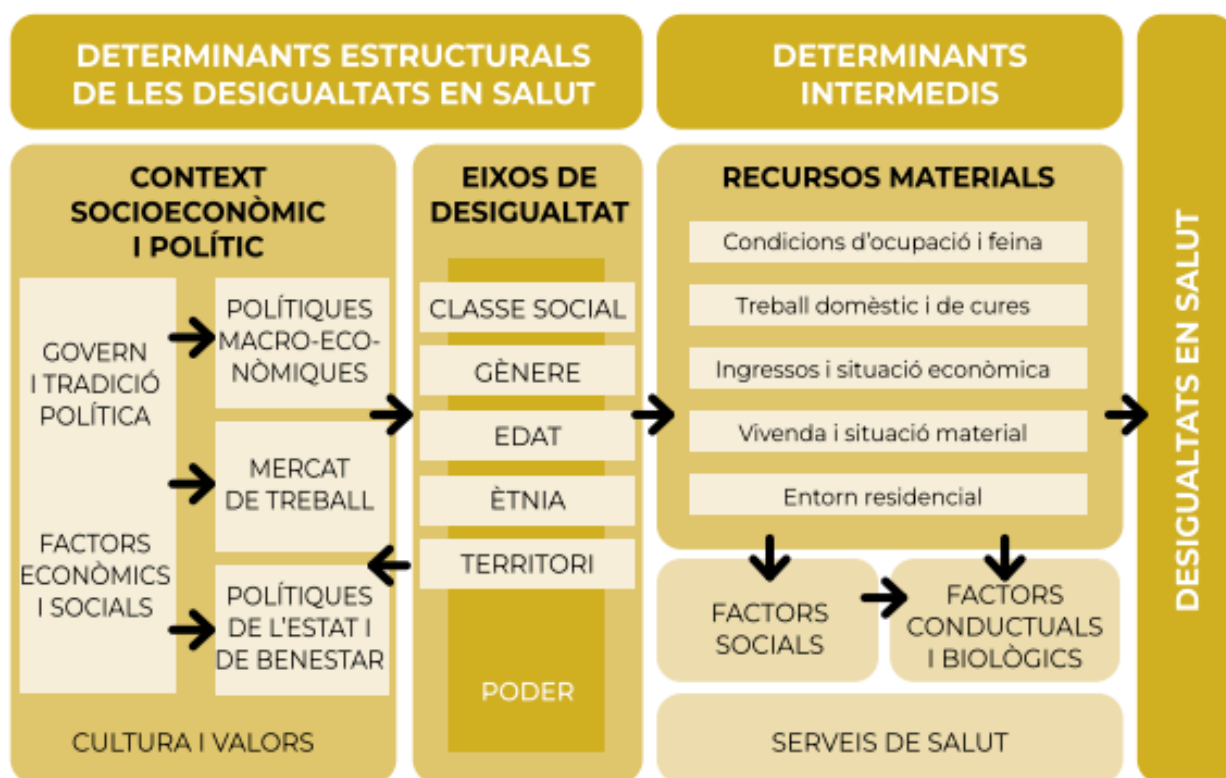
DETERMINANTS ESTRUCTURALS DE LES DESIGUALTATS EN SALUT

DETERMINANTS INTERMEDIS

DESIGUALTATS EN SALUT

CONTEXT SOCIOECONÒMIC I POLÍTIC

GOVERN I TRADICIÓ POLÍTICA

FACTORS ECONÒMICS I SOCIALS

POLÍTIQUES MACRO-ECONÒMIQUES

MERCAT DE TREBALL

POLÍTIQUES DE L'ESTAT I DE BENESTAR

CULTURA I VALORS

EIXOS DE DESIGUALTAT

CLASSE SOCIAL

GÈNERE

EDAT

ÈTNIA

TERRITORI

PODER

RECURSOS MATERIALS

Condicions d'ocupació i feina

Treball domèstic i de cures

Ingressos i situació econòmica

Vivenda i situació material

Entorn residencial

FACTORS SOCIALS

FACTORS CONDUCTUALS I BIOLÒGICS

SERVEIS DE SALUT